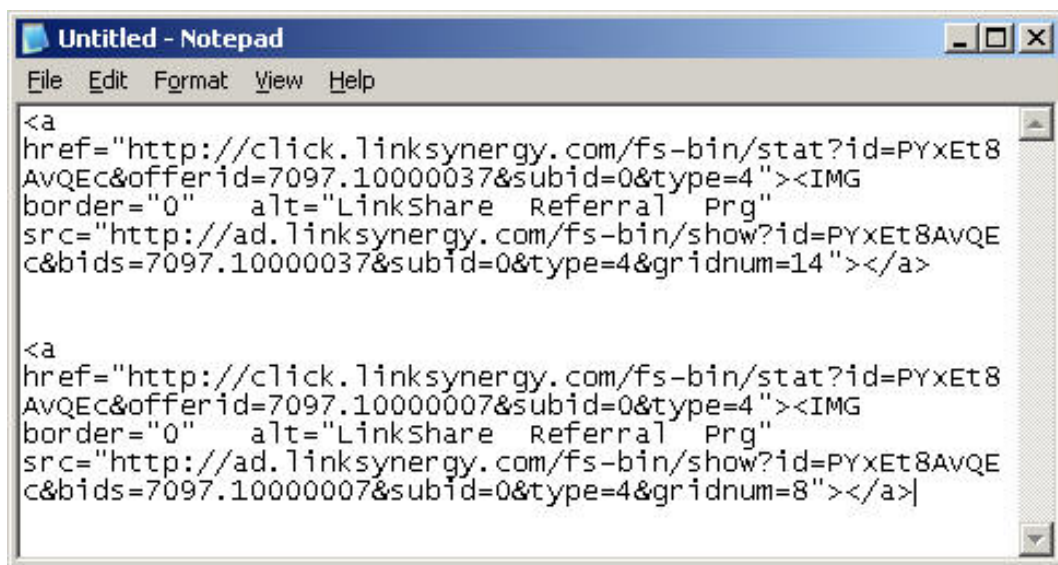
Untitled - Notepad

File Edit Format View Help

<a href="http://click.linksynergy.com/fs-bin/stat?id=PYxEt8AvQEc&offerid=7097.10000037&subid=0&type=4"><IMG border="0" alt="LinkShare Referral Prg" src="http://ad.linksynergy.com/fs-bin/show?id=PYxEt8AvQEc&bids=7097.10000037&subid=0&type=4&gridnum=14"></a>

<a href="http://click.linksynergy.com/fs-bin/stat?id=PYxEt8AvQEc&offerid=7097.10000007&subid=0&type=4"><IMG border="0" alt="LinkShare Referral Prg" src="http://ad.linksynergy.com/fs-bin/show?id=PYxEt8AvQEc&bids=7097.10000007&subid=0&type=4&gridnum=8"></a>